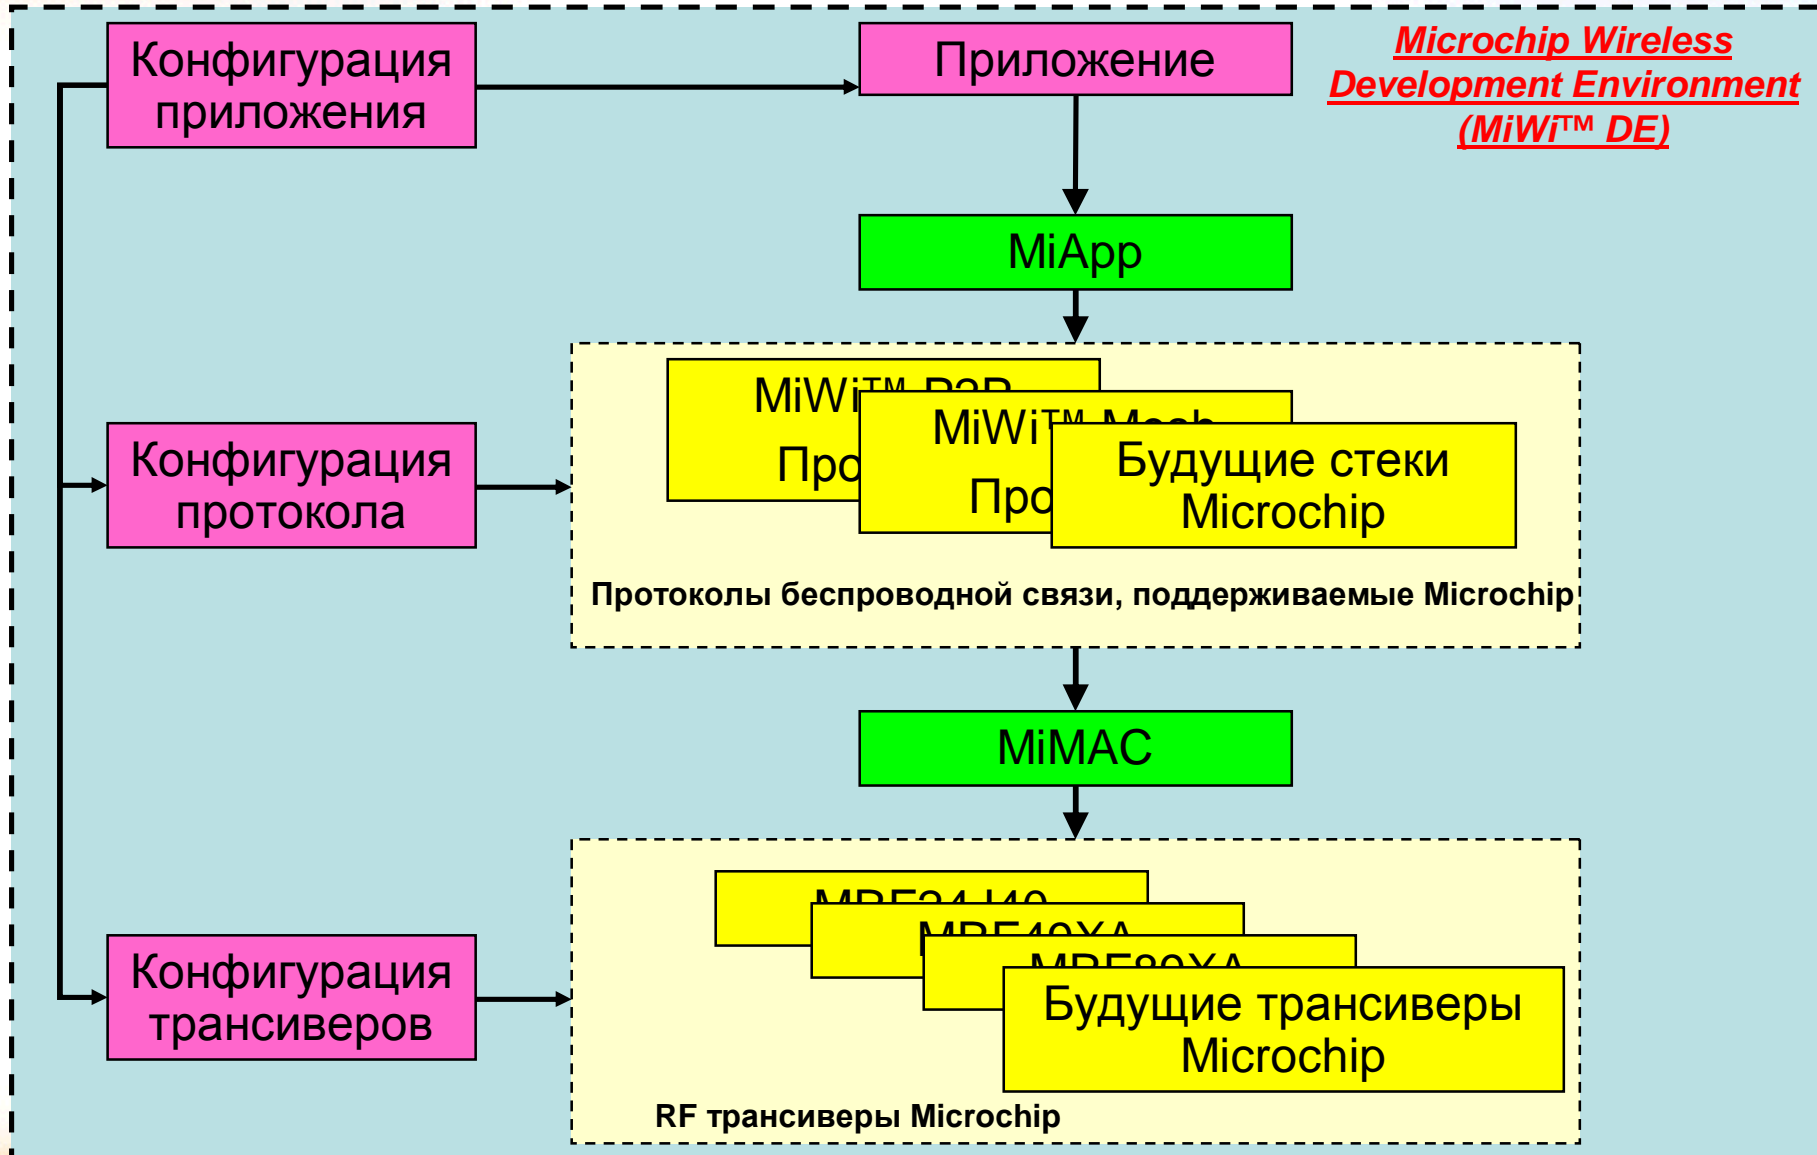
Конфигурация приложения

Приложение

Microchip Wireless Development Environment (MiWi™ DE)

MiApp

MiWi™ P2P Про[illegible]

MiWi™ Mesh Про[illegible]

Будущие стеки Microchip

Конфигурация протокола

Протоколы беспроводной связи, поддерживаемые Microchip

MiMAC

MRF24J40

MRF49XA

MRF89XA

Будущие трансиверы Microchip

Конфигурация трансиверов

RF трансиверы Microchip